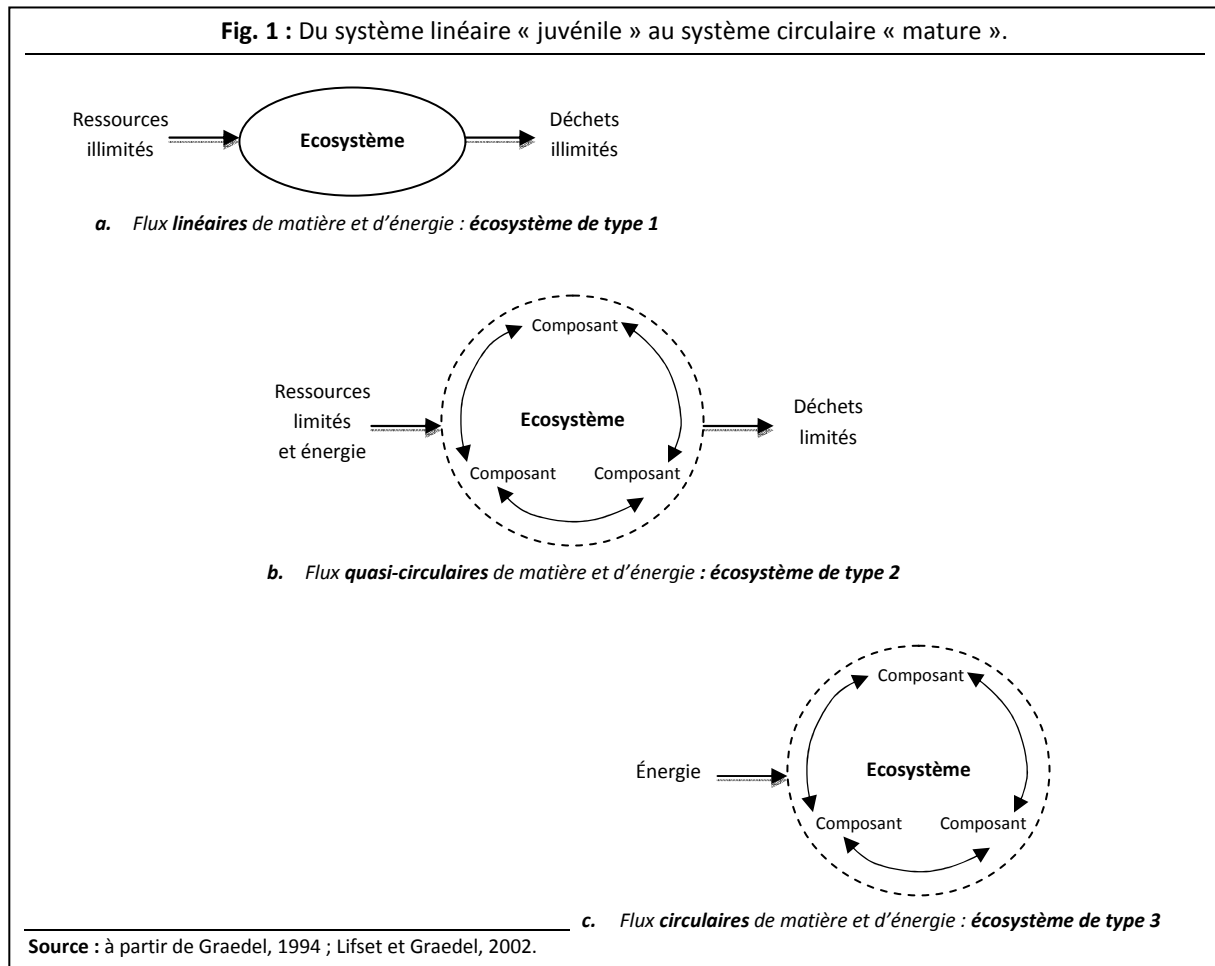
**Fig. 1 :** Du système linéaire « juvénile » au système circulaire « mature ».

Ressources illimités

**Ecosystème**

Déchets illimités

*a. Flux **linéaires** de matière et d'énergie : **écosystème de type 1***

Ressources limités et énergie

Composant

**Ecosystème**

Composant

Composant

Déchets limités

*b. Flux **quasi-circulaires** de matière et d'énergie **: écosystème de type 2***

Énergie

Composant

**Ecosystème**

Composant

Composant

*c. Flux **circulaires** de matière et d'énergie : **écosystème de type 3***

**Source :** à partir de Graedel, 1994 ; Lifset et Graedel, 2002.